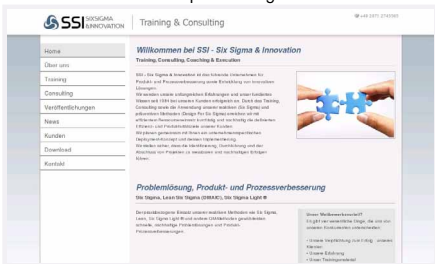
SSI SIXSIGMA INNOVATION | Training & Consulting

+49 0371 2733165

Home
Über uns
Training
Consulting
Veröffentlichungen
News
Kunden
Download
Kontakt

Willkommen bei SSI - Six Sigma & Innovation

Training, Consulting, Coaching & Execution

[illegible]

Problemlösung, Produkt- und Prozessverbesserung

Six Sigma, Lean Six Sigma (DMAIC), Six Sigma Light ®

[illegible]

Unser Wettbewerbsvorteil?

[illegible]